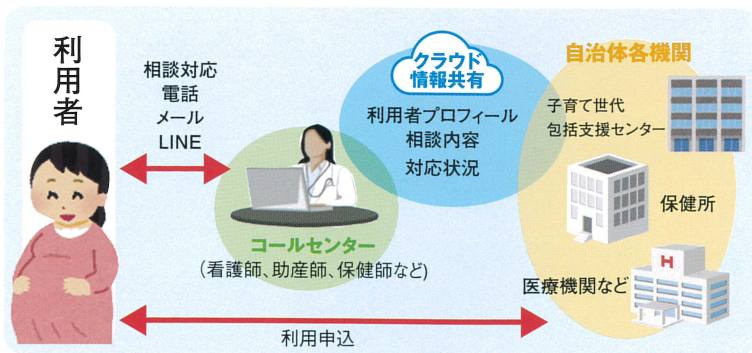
利用者

相談対応
電話
メール
LINE

クラウド
情報共有

利用者プロフィール
相談内容
対応状況

コールセンター
(看護師、助産師、保健師など)

自治体各機関

子育て世代
包括支援センター

保健所

医療機関など

利用申込